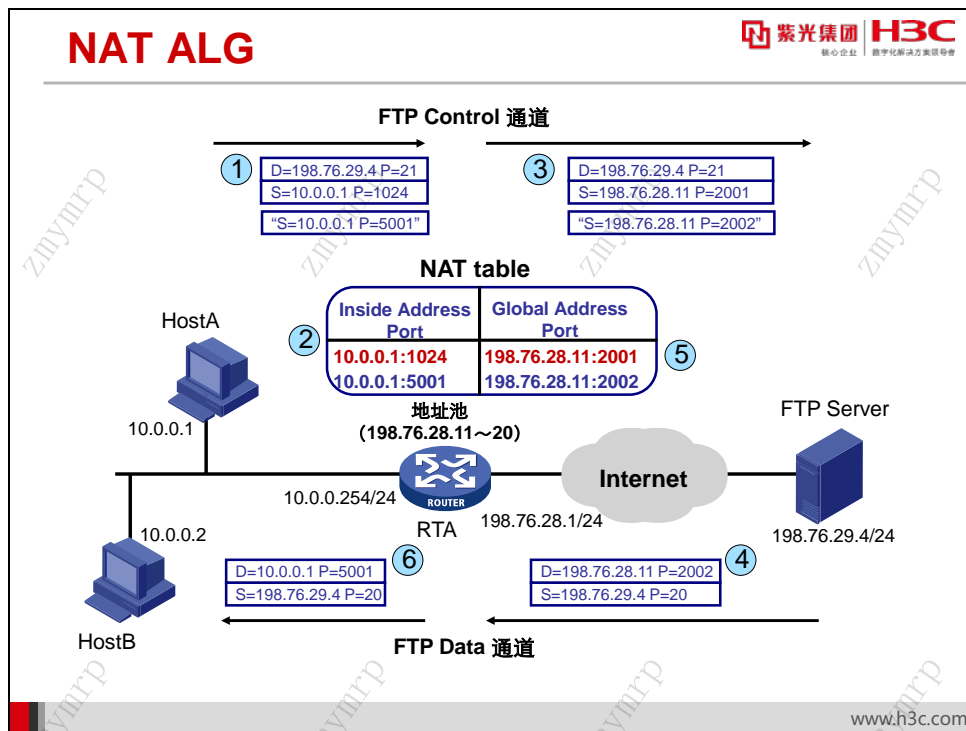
NAT ALG

紫光集团 核心企业 H3C 数字化解决方案领导者

FTP Control 通道

1
D=198.76.29.4 P=21
S=10.0.0.1 P=1024
"S=10.0.0.1 P=5001"

3
D=198.76.29.4 P=21
S=198.76.28.11 P=2001
"S=198.76.28.11 P=2002"

NAT table

| Inside Address Port | Global Address Port |
|---|---|
| 10.0.0.1:1024 | 198.76.28.11:2001 |
| 10.0.0.1:5001 | 198.76.28.11:2002 |

2
5

HostA
10.0.0.1

地址池
(198.76.28.11～20)

FTP Server

Internet

10.0.0.254/24
ROUTER
RTA
198.76.28.1/24
198.76.29.4/24

10.0.0.2

6
D=10.0.0.1 P=5001
S=198.76.29.4 P=20

4
D=198.76.28.11 P=2002
S=198.76.29.4 P=20

HostB

FTP Data 通道

zmymrp

www.h3c.com